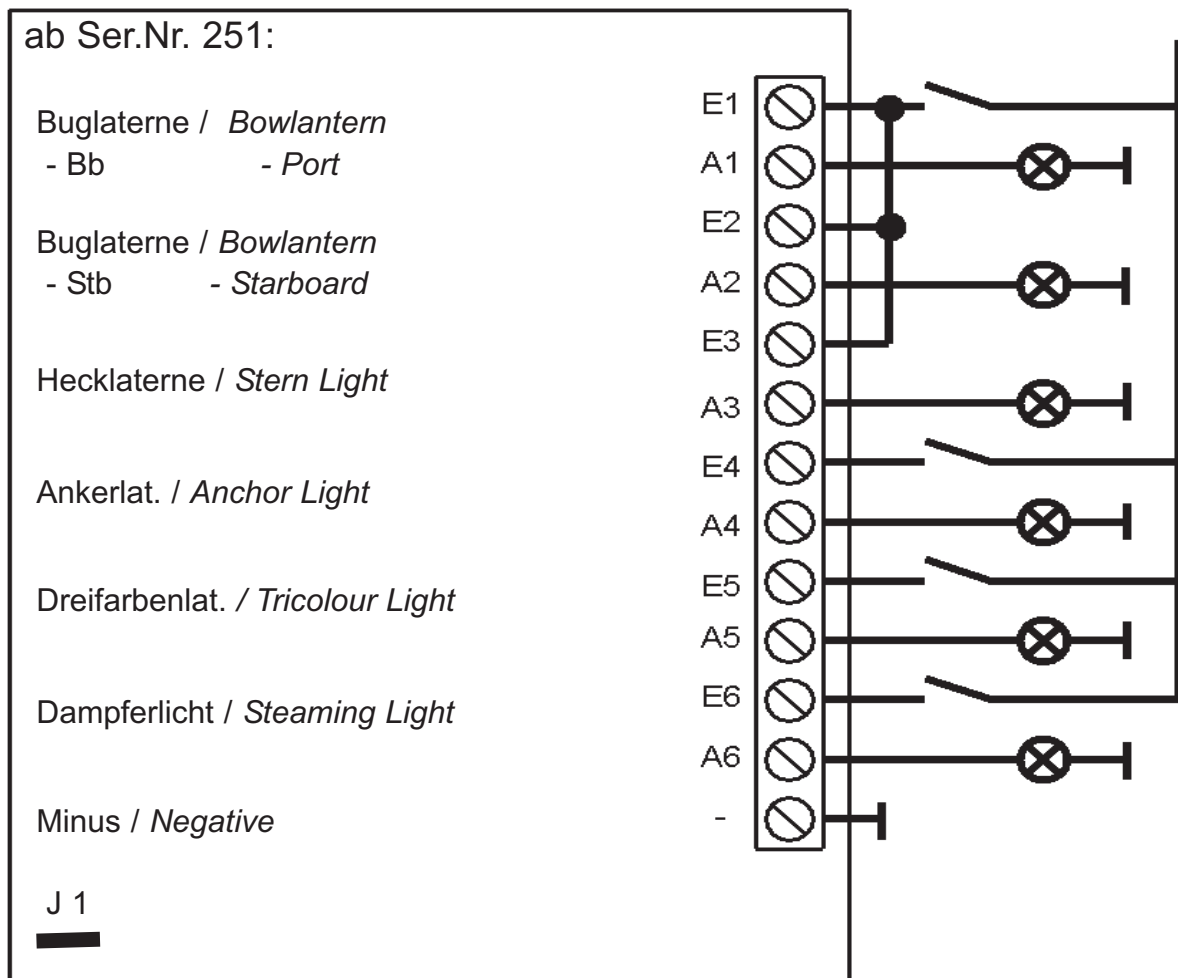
ab Ser.Nr. 251:

Buglaterne / *Bowlantern*
- Bb - *Port*

Buglaterne / *Bowlantern*
- Stb - *Starboard*

Hecklaterne / *Stern Light*

Ankerlat. / *Anchor Light*

Dreifarbenlat. */ Tricolour Light*

Dampferlicht / *Steaming Light*

Minus / *Negative*

J 1

E1
A1
E2
A2
E3
A3
E4
A4
E5
A5
E6
A6
-